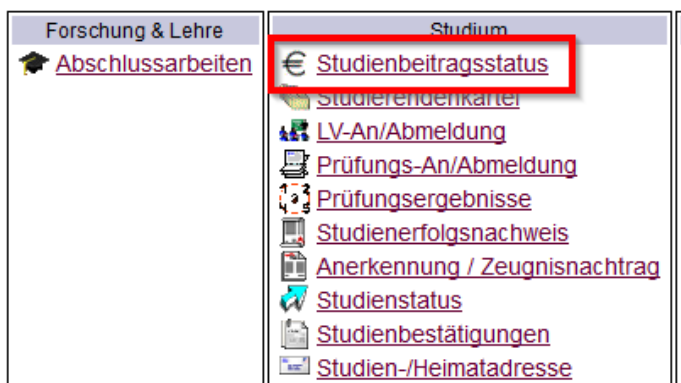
| Forschung & Lehre | Studium |
|---|---|
| Abschlussarbeiten | € Studienbeitragsstatus |
| | Studierendenkartei |
| | LV-An/Abmeldung |
| | Prüfungs-An/Abmeldung |
| | Prüfungsergebnisse |
| | Studienerfolgsnachweis |
| | Anerkennung / Zeugnisnachtrag |
| | Studienstatus |
| | Studienbestätigungen |
| | Studien-/Heimatadresse |